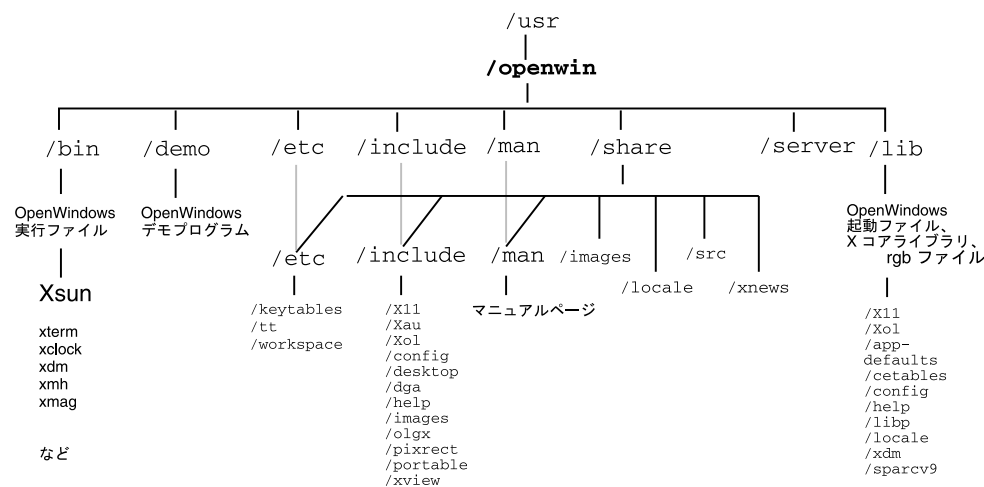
/usr

/openwin

/bin

/demo

/etc

/include

/man

/share

/server

/lib

OpenWindows
実行ファイル

Xsun

xterm
xclock
xdm
xmh
xmag

など

OpenWindows
デモプログラム

/etc

/keytables
/tt
/workspace

/include

/X11
/Xau
/Xol
/config
/desktop
/dga
/help
/images
/olgx
/pixrect
/portable
/xview

/man

マニュアルページ

/images

/locale

/src

/xnews

OpenWindows
起動ファイル、
X コアライブラリ、
rgb ファイル

/X11
/Xol
/app-defaults
/cetables
/config
/help
/libp
/locale
/xdm
/sparcv9